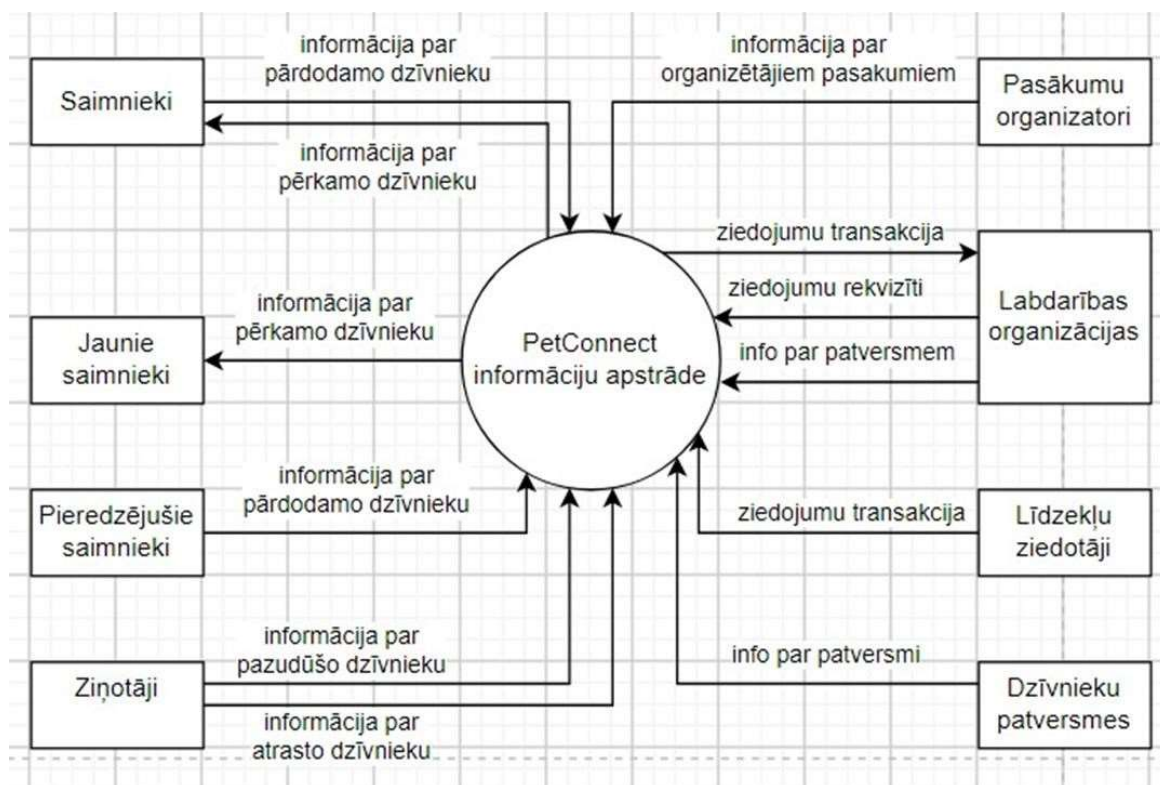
informācija par pārdodamo dzīvnieku

Saimnieki

informācija par pērkamo dzīvnieku

informācija par organizētājiem pasakumiem

Pasākumu organizatori

ziedojumu transakcija

ziedojumu rekvizīti

info par patversmem

Labdarības organizācijas

informācija par pērkamo dzīvnieku

Jaunie saimnieki

PetConnect informāciju apstrāde

informācija par pārdodamo dzīvnieku

Pieredzējušie saimnieki

ziedojumu transakcija

Līdzekļu ziedotāji

informācija par pazudūšo dzīvnieku

Ziņotāji

informācija par atrasto dzīvnieku

info par patversmi

Dzīvnieku patversmes